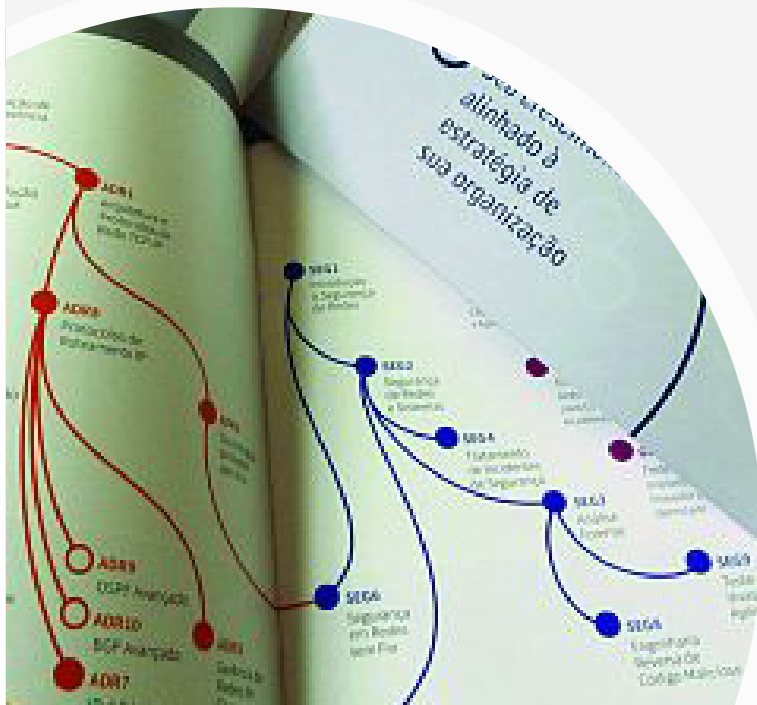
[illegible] crescimento alinhado à estratégia de sua organização

ADR1
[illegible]

ADR8
Protocolos de Roteamento IP

ADR9
OSPF Avançado

ADR10
BGP Avançado

ADR7
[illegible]

ADR3
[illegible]

SEG1
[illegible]

SEG2
Segurança de Redes e Sistemas

SEG4
Tratamento de Incidentes de Segurança

SEG3
Análise Forense

SEG6
Segurança em Redes sem Fio

SEG9
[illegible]

SEG5
Engenharia Reversa de Código Malicioso